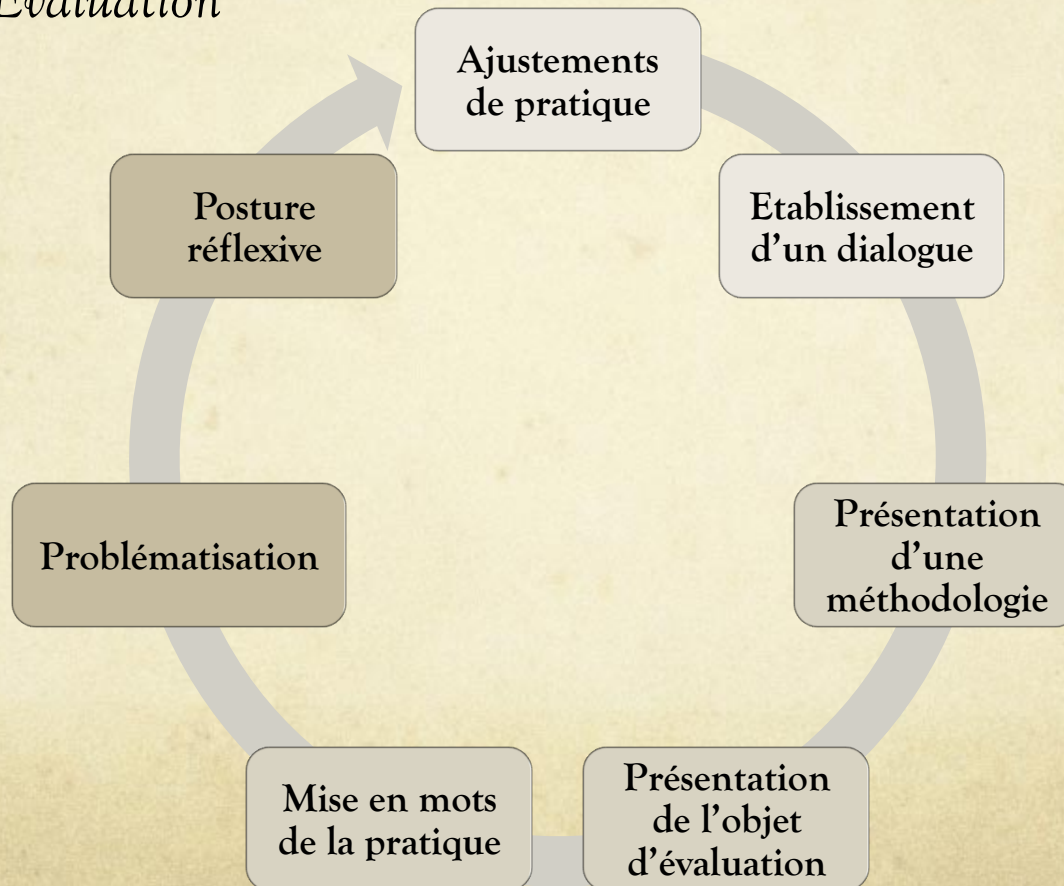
Évaluation

Ajustements de pratique

Etablissement d’un dialogue

Présentation d’une méthodologie

Présentation de l’objet d’évaluation

Mise en mots de la pratique

Problématisation

Posture réflexive